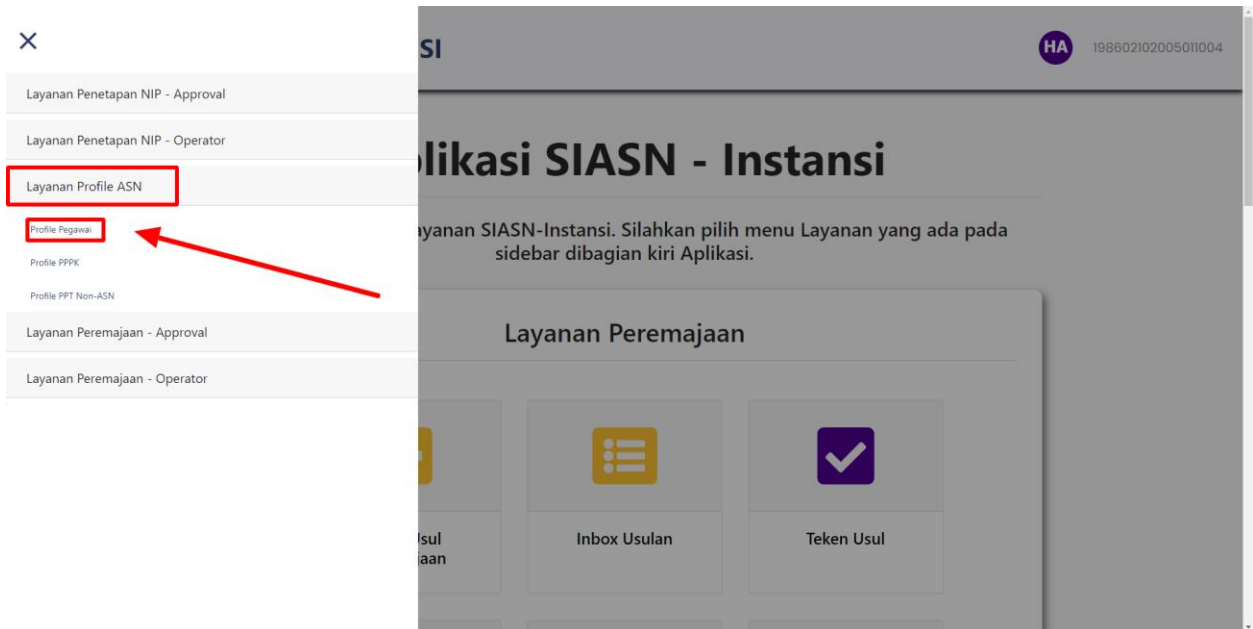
×

Layanan Penetapan NIP - Approval

Layanan Penetapan NIP - Operator

Layanan Profile ASN

Profile Pegawai

Profile PPPK

Profile PPT Non-ASN

Layanan Peremajaan - Approval

Layanan Peremajaan - Operator

SI

HA 198602102005011004

likasi SIASN - Instansi

ayanan SIASN-Instansi. Silahkan pilih menu Layanan yang ada pada sidebar dibagian kiri Aplikasi.

Layanan Peremajaan

Usul jaan

Inbox Usulan

Teken Usul